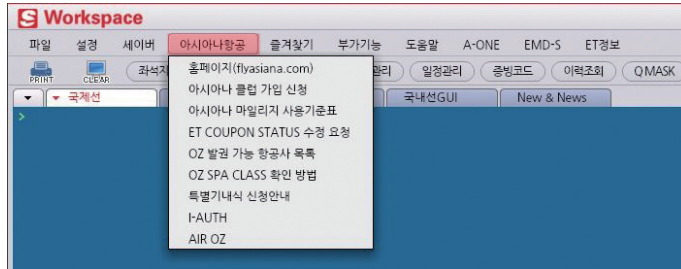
S Workspace

파일 설정 세이버 아시아나항공 즐겨찾기 부가기능 도움말 A-ONE EMD-S ET정보

PRINT CLEAR 좌석지 관리 일정관리 증빙코드 이력조회 QMASK

국제선 국내선GUI New & News

>

홈페이지(flyasiana.com)
아시아나 클럽 가입 신청
아시아나 마일리지 사용기준표
ET COUPON STATUS 수정 요청
OZ 발권 가능 항공사 목록
OZ SPA CLASS 확인 방법
특별기내식 신청안내
I-AUTH
AIR OZ